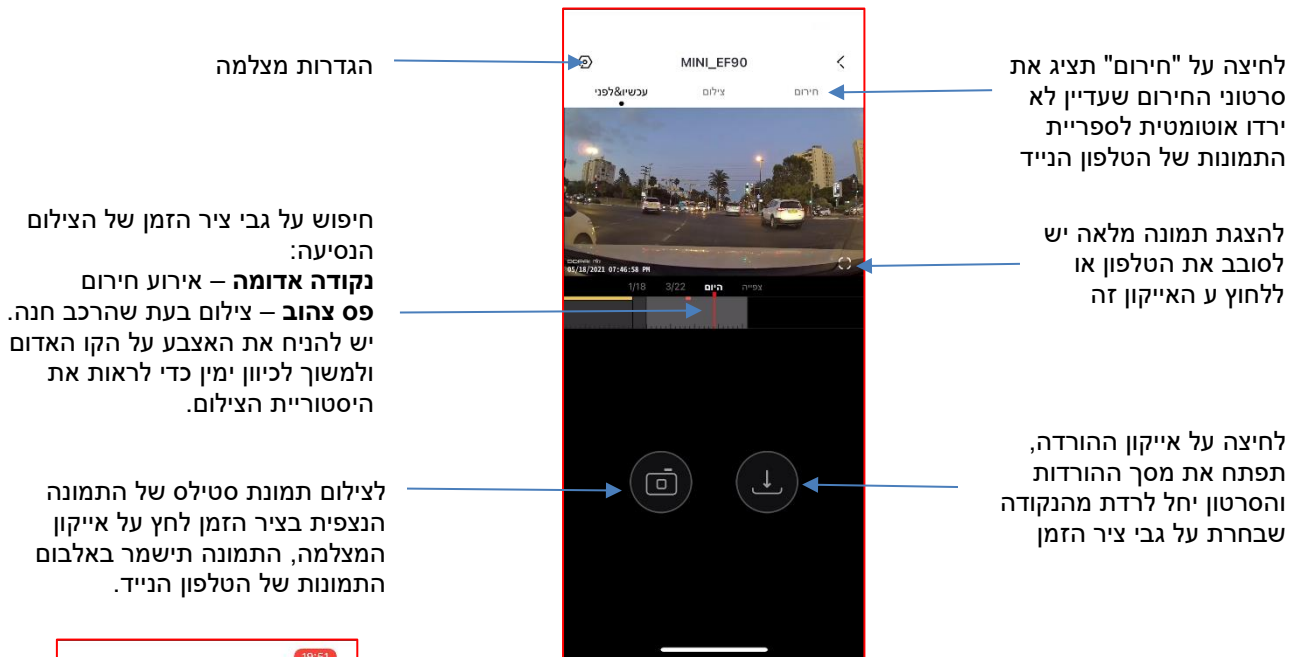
הגדרות מצלמה

MINI_EF90

עכשיו&לפני
צילום
חירום

לחיצה על "חירום" תציג את סרטוני החירום שעדיין לא ירדו אוטומטית לספריית התמונות של הטלפון הנייד

חיפוש על גבי ציר הזמן של הצילום הנסיעה:
**נקודה אדומה** – אירוע חירום
**פס צהוב** – צילום בעת שהרכב חנה. יש להניח את האצבע על הקו האדום ולמשוך לכיוון ימין כדי לראות את היסטוריית הצילום.

05/18/2021 07:46:58 PM

להצגת תמונה מלאה יש לסובב את הטלפון או ללחוץ ע האייקון זה

1/18
3/22
היום
צפייה

לחיצה על אייקון ההורדה, תפתח את מסך ההורדות והסרטון יחל לרדת מהנקודה שבחרת על גבי ציר הזמן

לצילום תמונת סטילס של התמונה הנצפית בציר הזמן לחץ על אייקון המצלמה, התמונה תישמר באלבום התמונות של הטלפון הנייד.

19:51